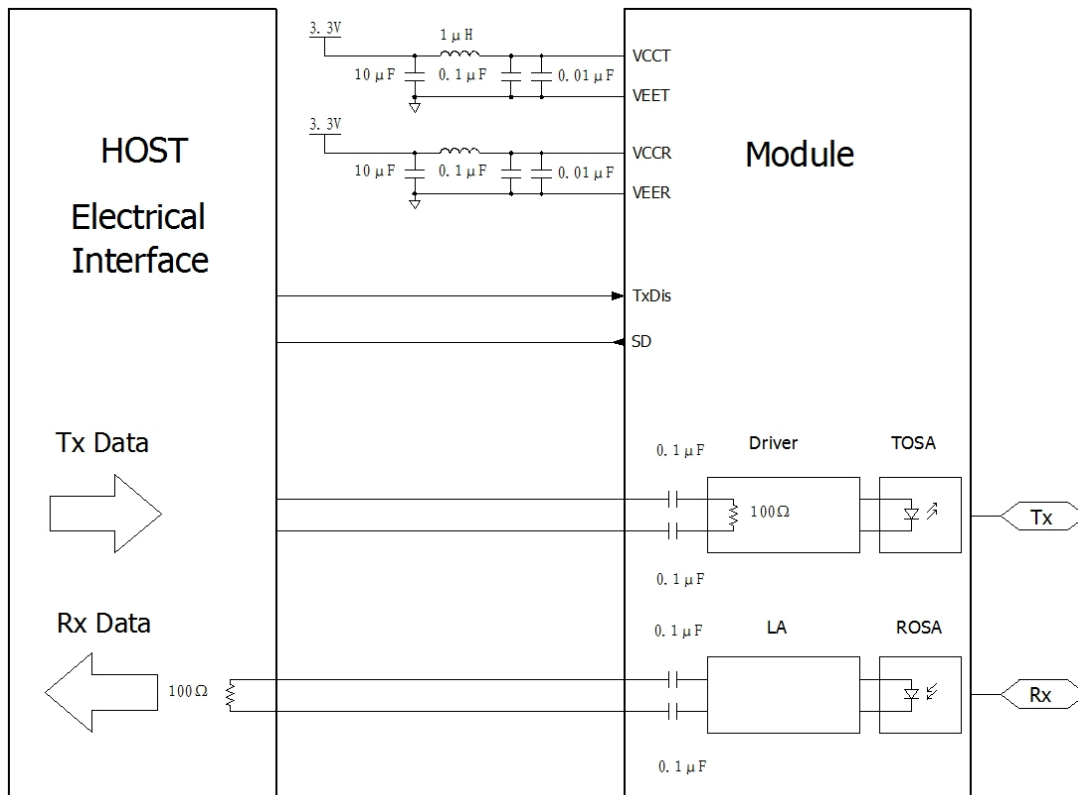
3. 3V

1 μ H

10 μ F

0. 1 μ F

0. 01 μ F

VCCT

VEET

3. 3V

10 μ F

0. 1 μ F

0. 01 μ F

VCCR

VEER

HOST

Electrical Interface

Module

TxDis

SD

Tx Data

0. 1 μ F

Driver

TOSA

100Ω

Tx

0. 1 μ F

Rx Data

0. 1 μ F

LA

ROSA

100Ω

Rx

0. 1 μ F